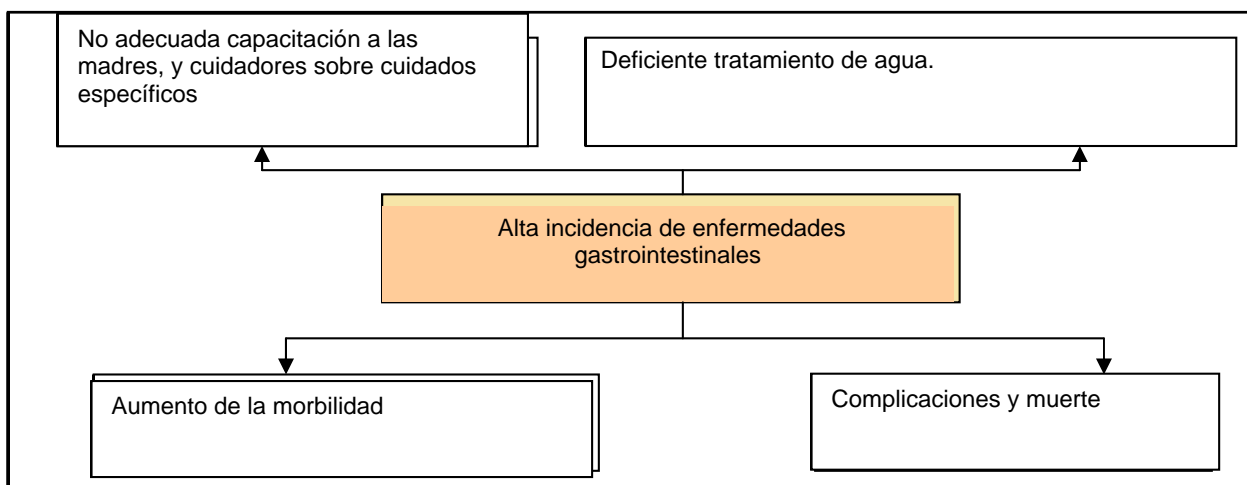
No adecuada capacitación a las madres, y cuidadores sobre cuidados específicos

Deficiente tratamiento de agua.

Alta incidencia de enfermedades gastrointestinales

Aumento de la morbilidad

Complicaciones y muerte